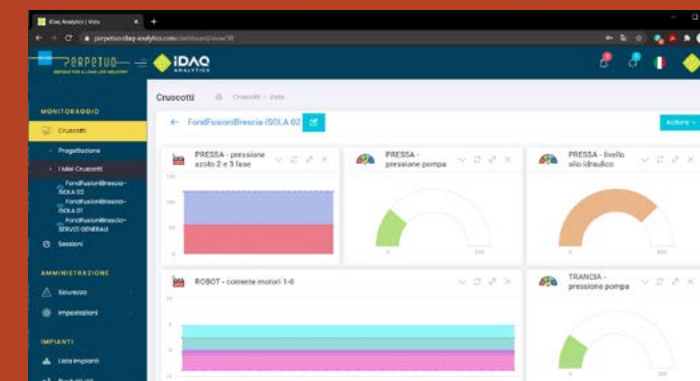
IDaq Analytics | Vista
perpetuo-idaq-analytics.com/dashboard/view/18

PERPETUO
IDAQ ANALYTICS

MONITORAGGIO
Cruscotti
Progettazione
I Miei Cruscotti
FondFusioniBrescia-ISOLA 02
FondFusioniBrescia-ISOLA 01
FondFusioniBrescia-SERVIZI GENERALI
Sessioni

AMMINISTRAZIONE
Sicurezza
Impostazioni

IMPIANTI
Lista Impianti

Cruscotti
Cruscotti > Vista

FondFusioniBrescia-ISOLA 02
Actions

PRESSA - pressione azoto 2 e 3 fase
PRESSA - pressione pompa
PRESSA - livello olio idraulico
ROBOT - corrente motori 1-6
TRANCIA - pressione pompa